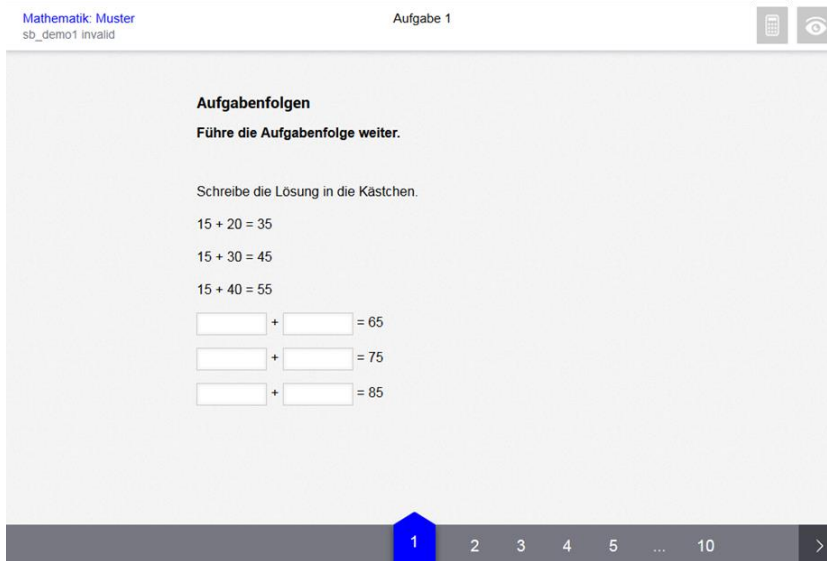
Mathematik: Muster
sb_demo1 invalid

Aufgabe 1

Aufgabenfolgen

Führe die Aufgabenfolge weiter.

Schreibe die Lösung in die Kästchen.

15 + 20 = 35

15 + 30 = 45

15 + 40 = 55

+ = 65

+ = 75

+ = 85

1 2 3 4 5 ... 10